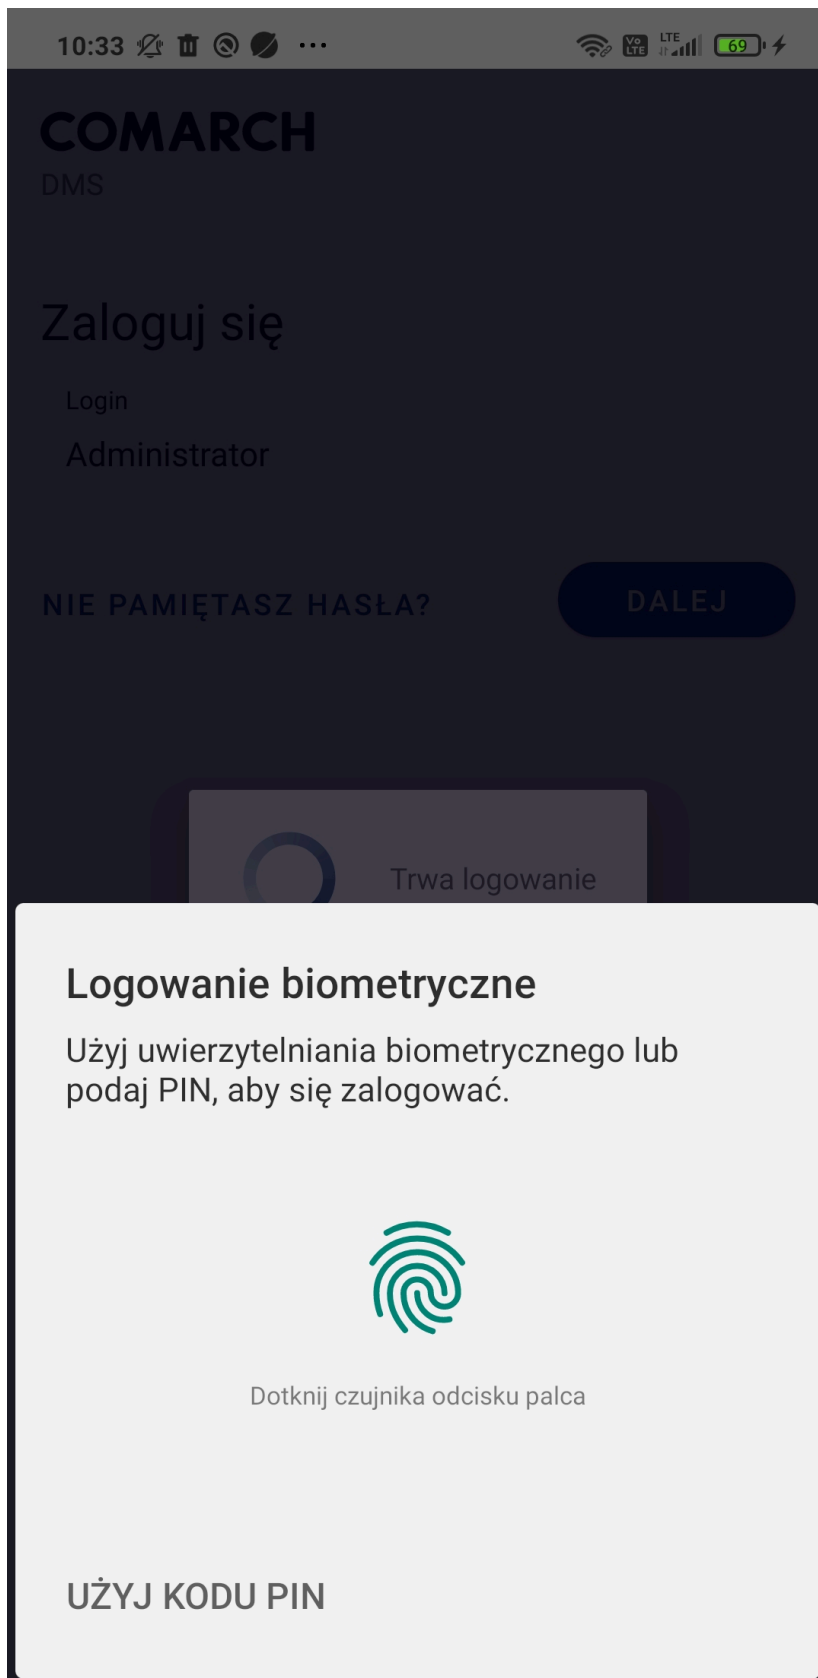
10:33 ··· Vo LTE LTE 69

COMARCH
DMS

Zaloguj się

Login
Administrator

NIE PAMIĘTASZ HASŁA?

DALEJ

Trwa logowanie

Logowanie biometryczne

Użyj uwierzytelniania biometrycznego lub podaj PIN, aby się zalogować.

Dotknij czujnika odcisku palca

UŻYJ KODU PIN